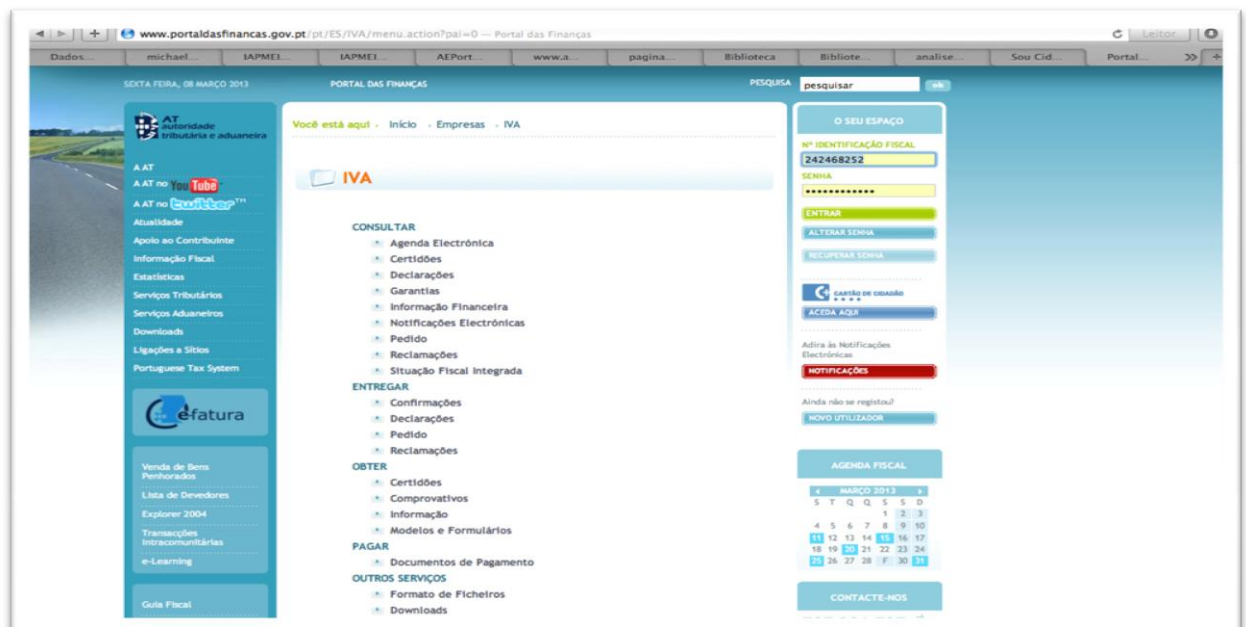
www.portaldasfinancas.gov.pt/pt/ES/IVA/menu.action?pai=0 — Portal das Finanças

Leitor

Dados... michael... IAPMEI... IAPMEI... AEPort... www.a... pagina... Biblioteca Bibliote... analise... Sou Cid... Portal...

SEXTA FEIRA, 08 MARÇO 2013 PORTAL DAS FINANÇAS PESQUISA pesquisar ok

AT Autoridade tributária e aduaneira

A AT
A AT no YouTube
A AT no twitter™
Atualidade
Apoio ao Contribuinte
Informação Fiscal
Estatísticas
Serviços Tributários
Serviços Aduaneiros
Downloads
Ligações a Sítios
Portuguese Tax System

efatura

Venda de Bens Penhorados
Lista de Devedores
Explorer 2004
Transacções Intracomunitárias
e-Learning

Guia Fiscal

Você está aqui › Início › Empresas › IVA

IVA

CONSULTAR
Agenda Electrónica
Certidões
Declarações
Garantias
Informação Financeira
Notificações Electrónicas
Pedido
Reclamações
Situação Fiscal Integrada
ENTREGAR
Confirmações
Declarações
Pedido
Reclamações
OBTER
Certidões
Comprovativos
Informação
Modelos e Formulários
PAGAR
Documentos de Pagamento
OUTROS SERVIÇOS
Formato de Ficheiros
Downloads

O SEU ESPAÇO
Nº IDENTIFICAÇÃO FISCAL
242468252
SENHA
••••••••••••
ENTRAR
ALTERAR SENHA
RECUPERAR SENHA
CARTÃO DE CIDADÃO
ACEDA AQUI
Adira às Notificações Electrónicas
NOTIFICAÇÕES
Ainda não se registou?
NOVO UTILIZADOR

AGENDA FISCAL
MARÇO 2013

| S | T | Q | Q | S | S | D |
|---|---|---|---|---|---|---|
| | | | | 1 | 2 | 3 |
| 4 | 5 | 6 | 7 | 8 | 9 | 10 |
| 11 | 12 | 13 | 14 | 15 | 16 | 17 |
| 18 | 19 | 20 | 21 | 22 | 23 | 24 |
| 25 | 26 | 27 | 28 | F | 30 | 31 |

CONTACTE-NOS